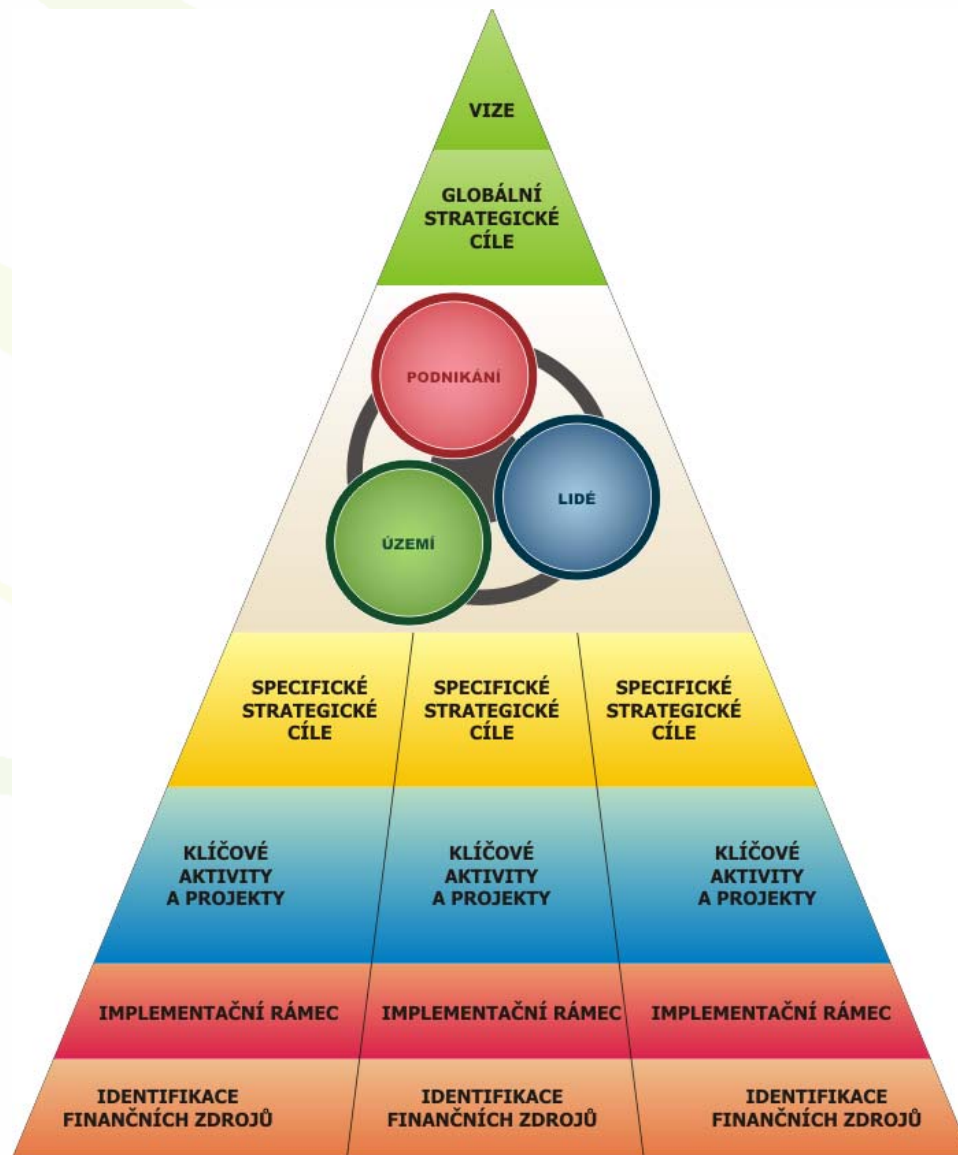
VIZE

GLOBÁLNÍ STRATEGICKÉ CÍLE

PODNIKÁNÍ

LIDÉ

ÚZEMÍ

SPECIFICKÉ STRATEGICKÉ CÍLE

SPECIFICKÉ STRATEGICKÉ CÍLE

SPECIFICKÉ STRATEGICKÉ CÍLE

KLÍČOVÉ AKTIVITY A PROJEKTY

KLÍČOVÉ AKTIVITY A PROJEKTY

KLÍČOVÉ AKTIVITY A PROJEKTY

IMPLEMENTAČNÍ RÁMEC

IMPLEMENTAČNÍ RÁMEC

IMPLEMENTAČNÍ RÁMEC

IDENTIFIKACE FINANČNÍCH ZDROJŮ

IDENTIFIKACE FINANČNÍCH ZDROJŮ

IDENTIFIKACE FINANČNÍCH ZDROJŮ